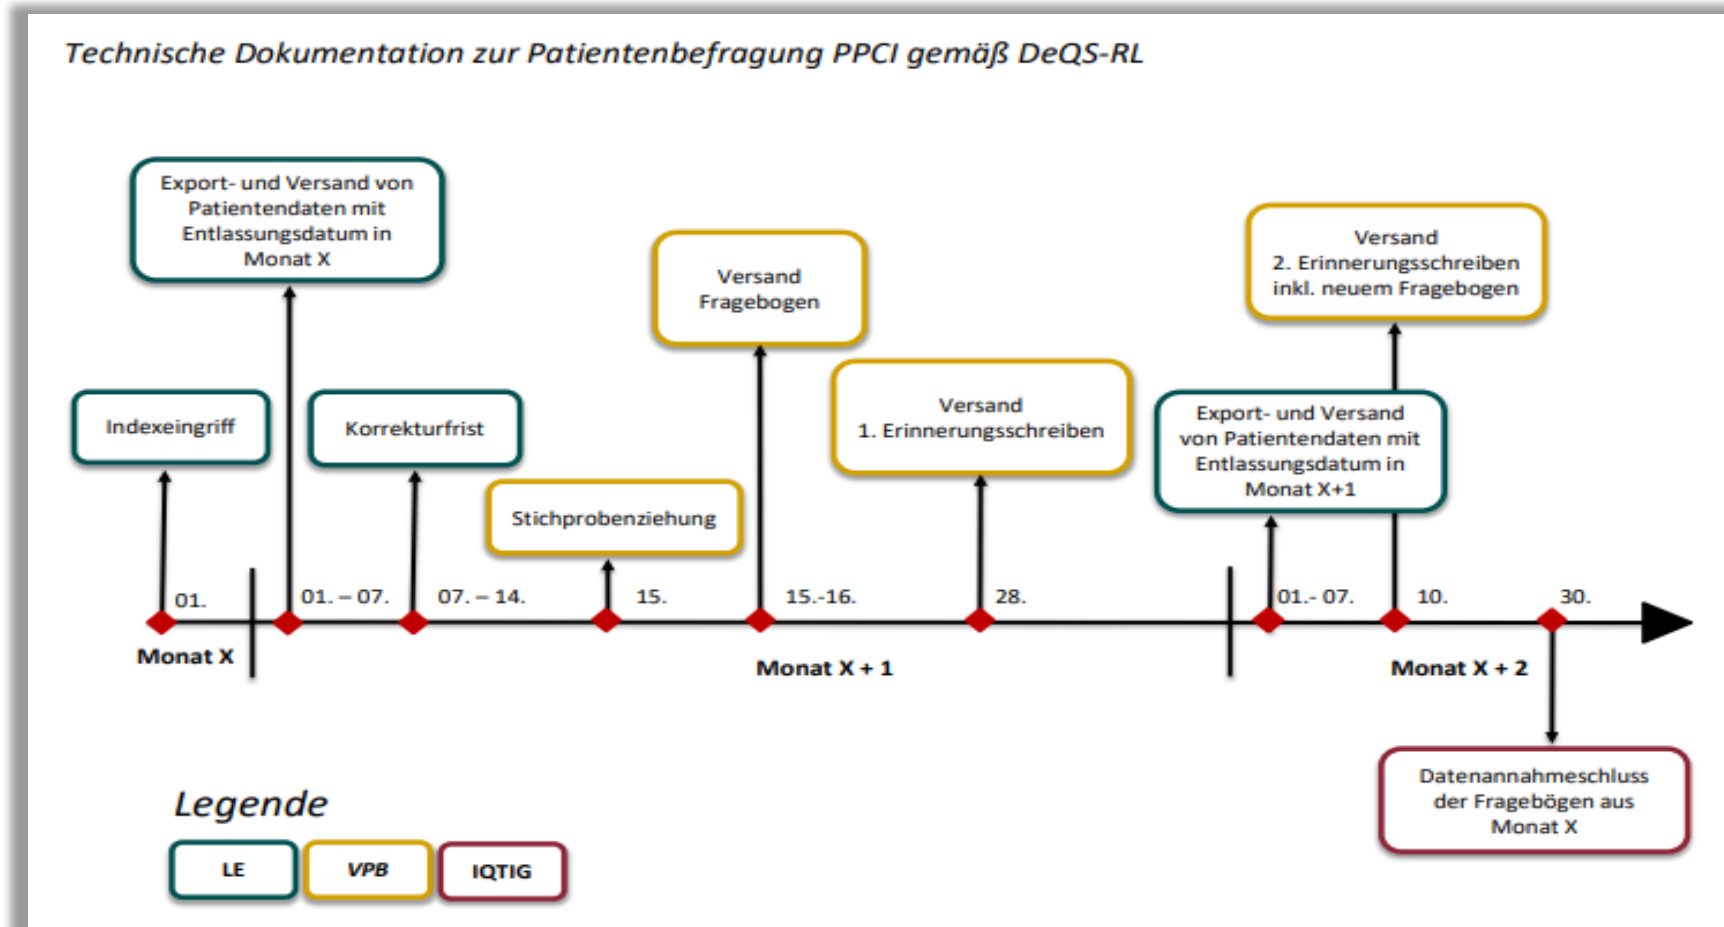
Technische Dokumentation zur Patientenbefragung PPCI gemäß DeQS-RL

Export- und Versand von Patientendaten mit Entlassungsdatum in Monat X

Versand Fragebogen

Versand 2. Erinnerungsschreiben inkl. neuem Fragebogen

Indexeingriff

Korrekturfrist

Versand 1. Erinnerungsschreiben

Export- und Versand von Patientendaten mit Entlassungsdatum in Monat X+1

Stichprobenziehung

01.

01. – 07.

07. – 14.

15.

15.-16.

28.

01.- 07.

10.

30.

Monat X

Monat X + 1

Monat X + 2

Datenannahmeschluss der Fragebögen aus Monat X

Legende

LE

VPB

IQTIG